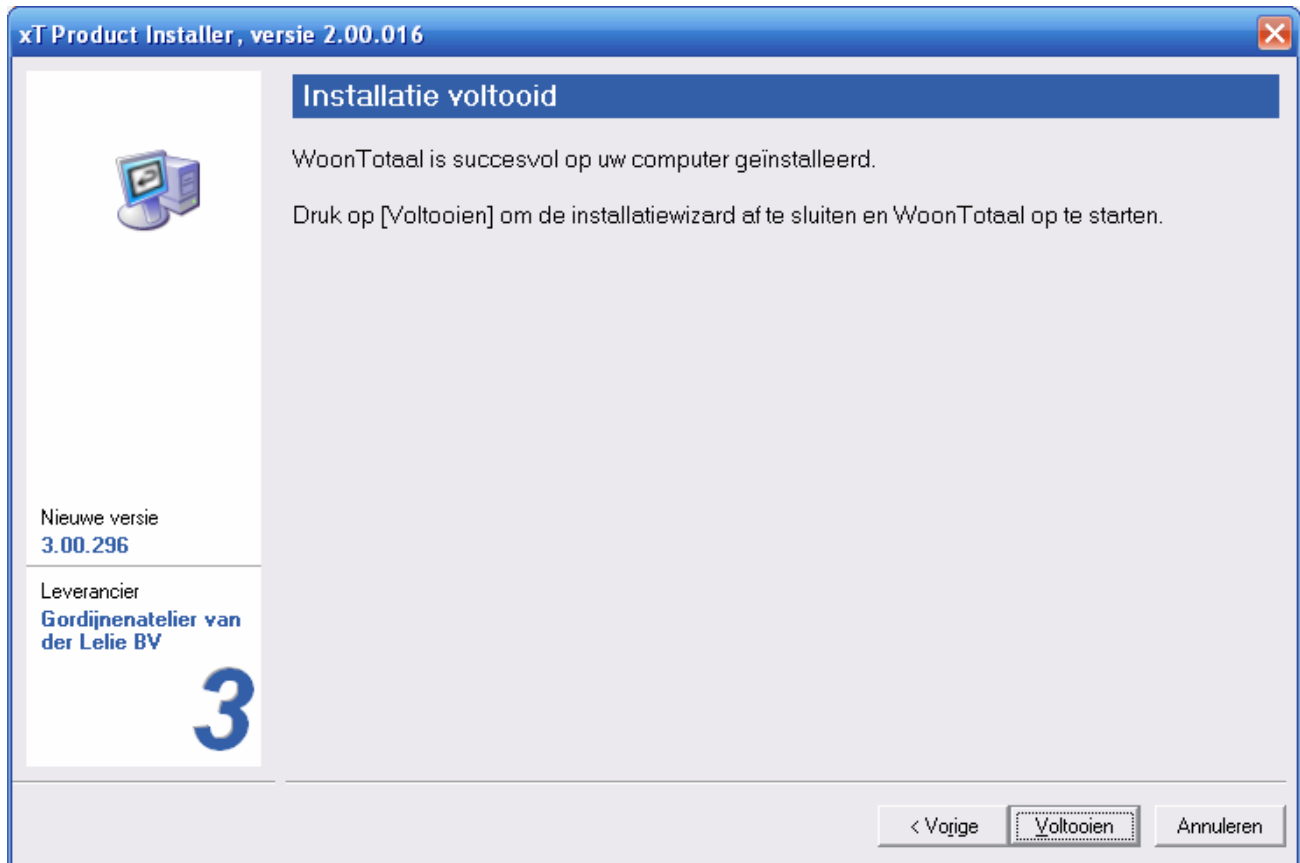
xT Product Installer, versie 2.00.016

Installatie voltooid

WoonTotaal is succesvol op uw computer geïnstalleerd.

Druk op [Voltooien] om de installatiewizard af te sluiten en WoonTotaal op te starten.

Nieuwe versie
3.00.296

Leverancier
Gordijnenatelier van der Lelie BV

3

< Vorige

Voltooien

Annuleren